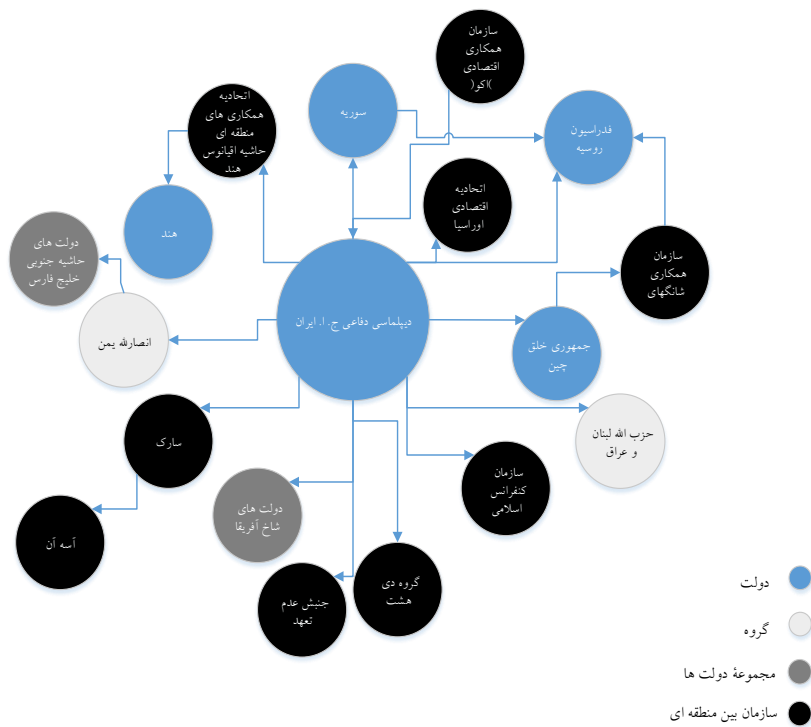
سازمان همکاری اقتصادی )اکو(

سوریه

فدراسیون روسیه

اتحادیه همکاری های منطقه ای حاشیه اقیانوس هند

اتحادیه اقتصادی اوراسیا

هند

دولت های حاشیه جنوبی خلیج فارس

سازمان همکاری شانگهای

دیپلماسی دفاعی ج. ا. ایران

انصارالله یمن

جمهوری خلق چین

سارک

حزب الله لبنان و عراق

سازمان کنفرانس اسلامی

دولت های شاخ آفریقا

آسه آن

گروه دی هشت

جنبش عدم تعهد

دولت

گروه

مجموعهٔ دولت ها

سازمان بین منطقه ای